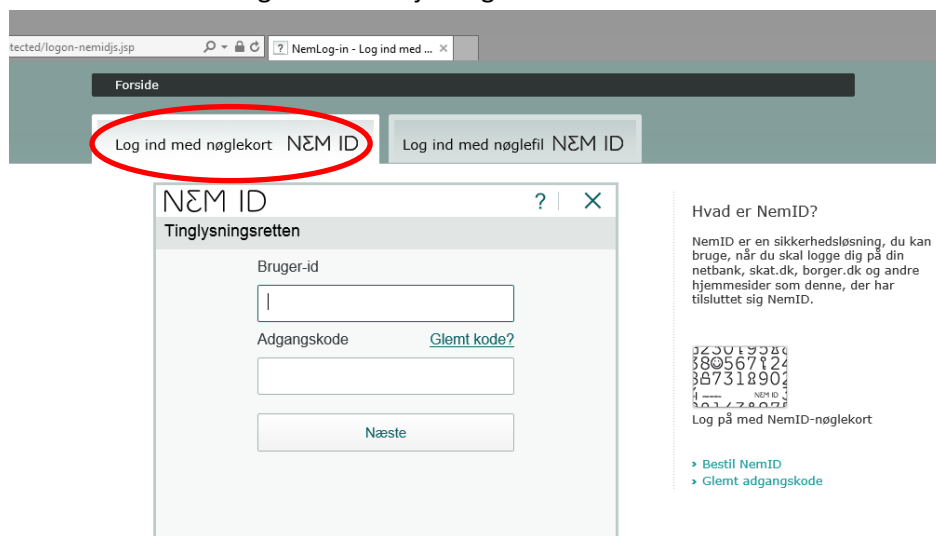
tected/logon-nemidjs.jsp

NemLog-in - Log ind med ...

Forside

Log ind med nøglekort NEM ID

Log ind med nøglefil NEM ID

NEM ID

?

Tinglysningsretten

Bruger-id

Adgangskode

Glemt kode?

Næste

Hvad er NemID?

NemID er en sikkerhedsløsning, du kan bruge, når du skal logge dig på din netbank, skat.dk, borger.dk og andre hjemmesider som denne, der har tilsluttet sig NemID.

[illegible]

Log på med NemID-nøglekort

› Bestil NemID
› Glemt adgangskode